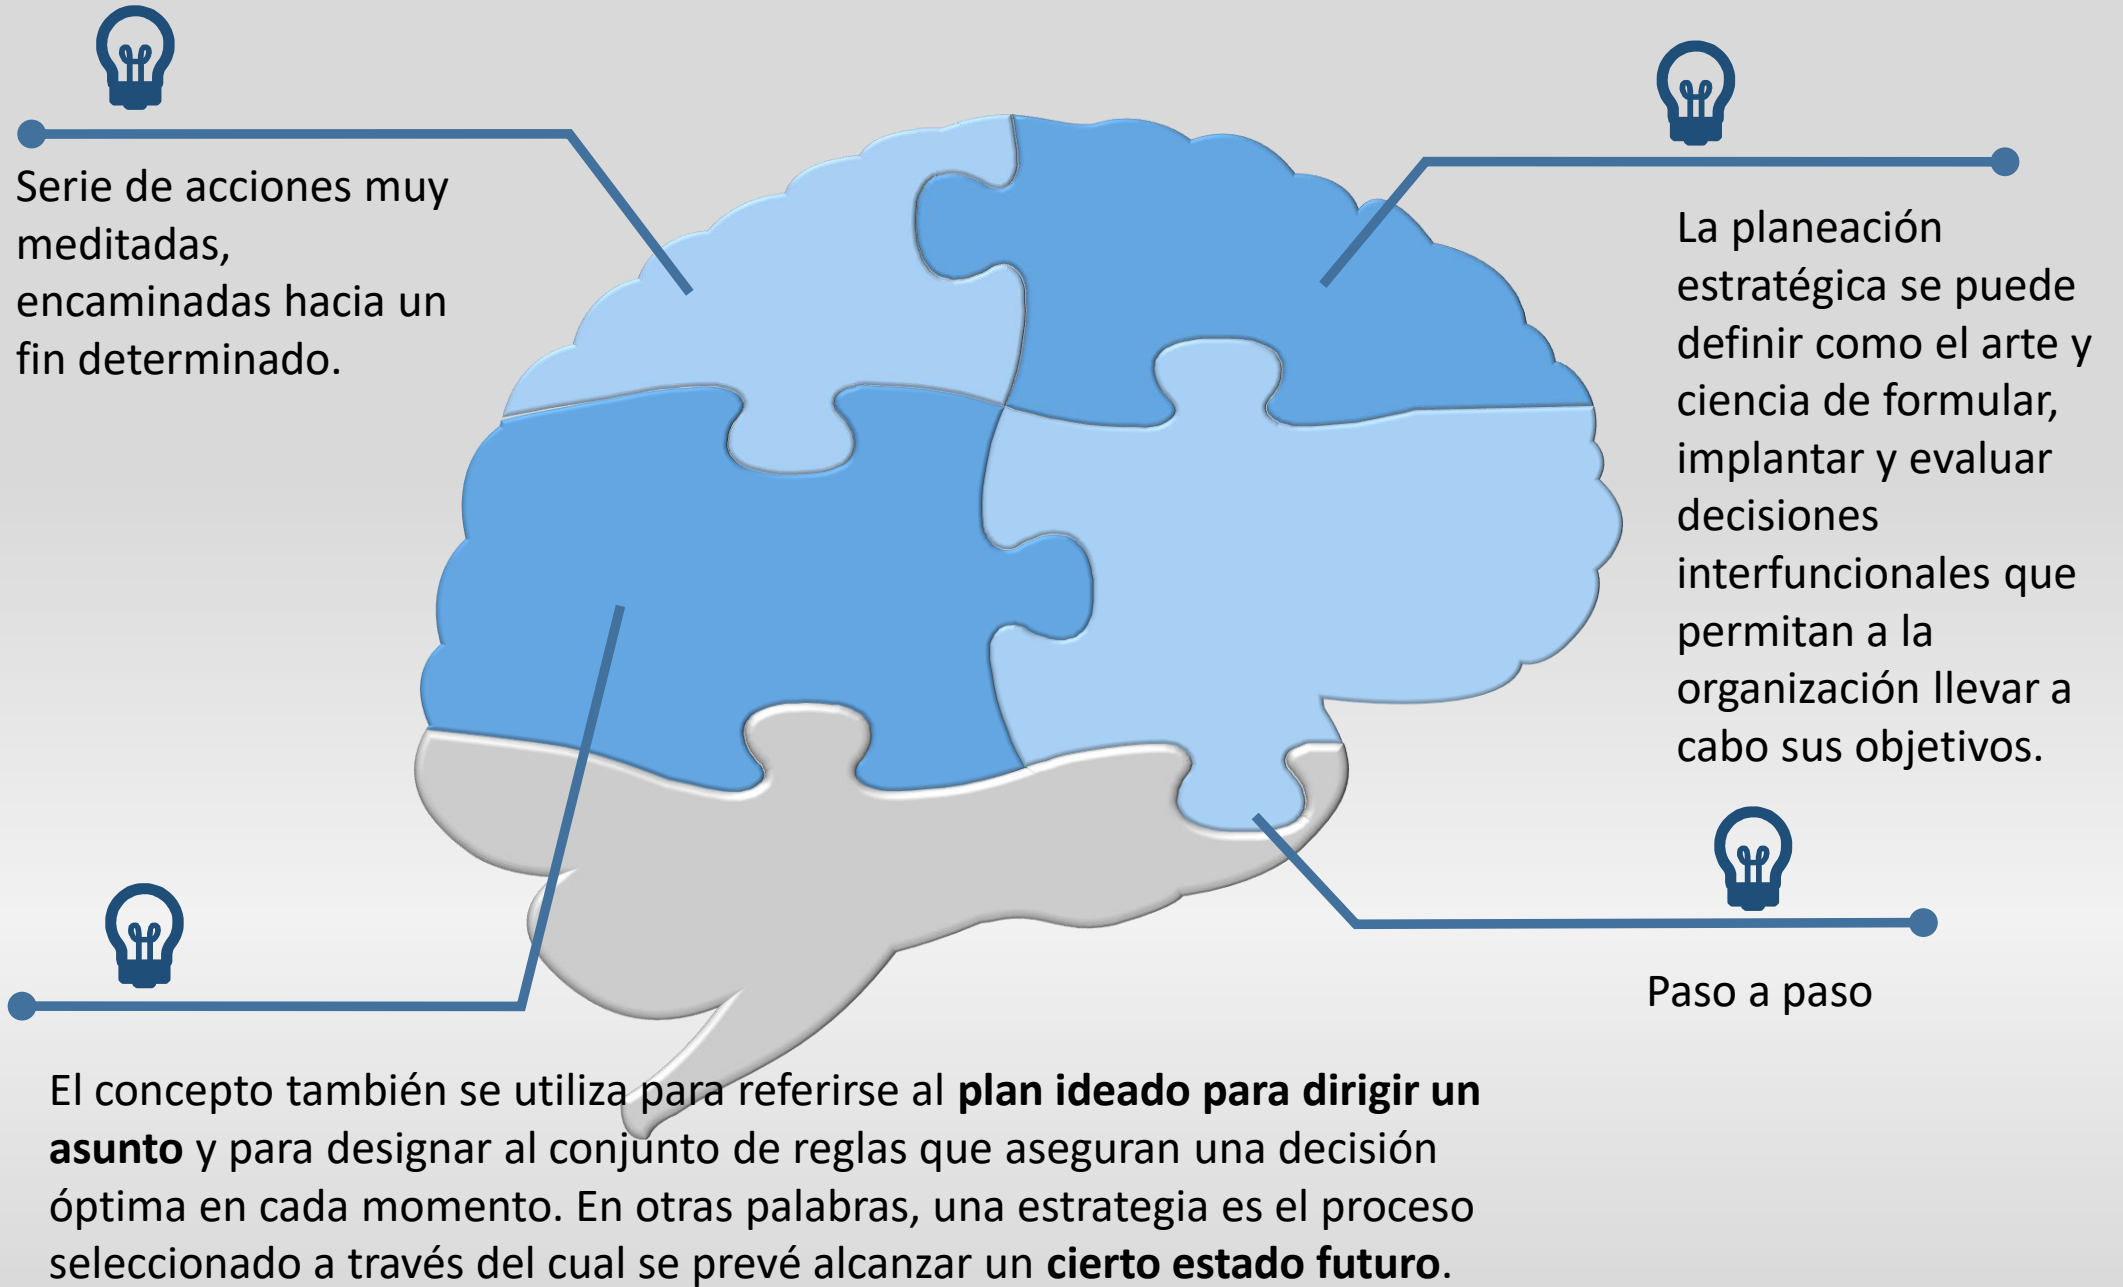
Serie de acciones muy meditadas, encaminadas hacia un fin determinado.

La planeación estratégica se puede definir como el arte y ciencia de formular, implantar y evaluar decisiones interfuncionales que permitan a la organización llevar a cabo sus objetivos.

Paso a paso

El concepto también se utiliza para referirse al **plan ideado para dirigir un asunto** y para designar al conjunto de reglas que aseguran una decisión óptima en cada momento. En otras palabras, una estrategia es el proceso seleccionado a través del cual se prevé alcanzar un **cierto estado futuro**.